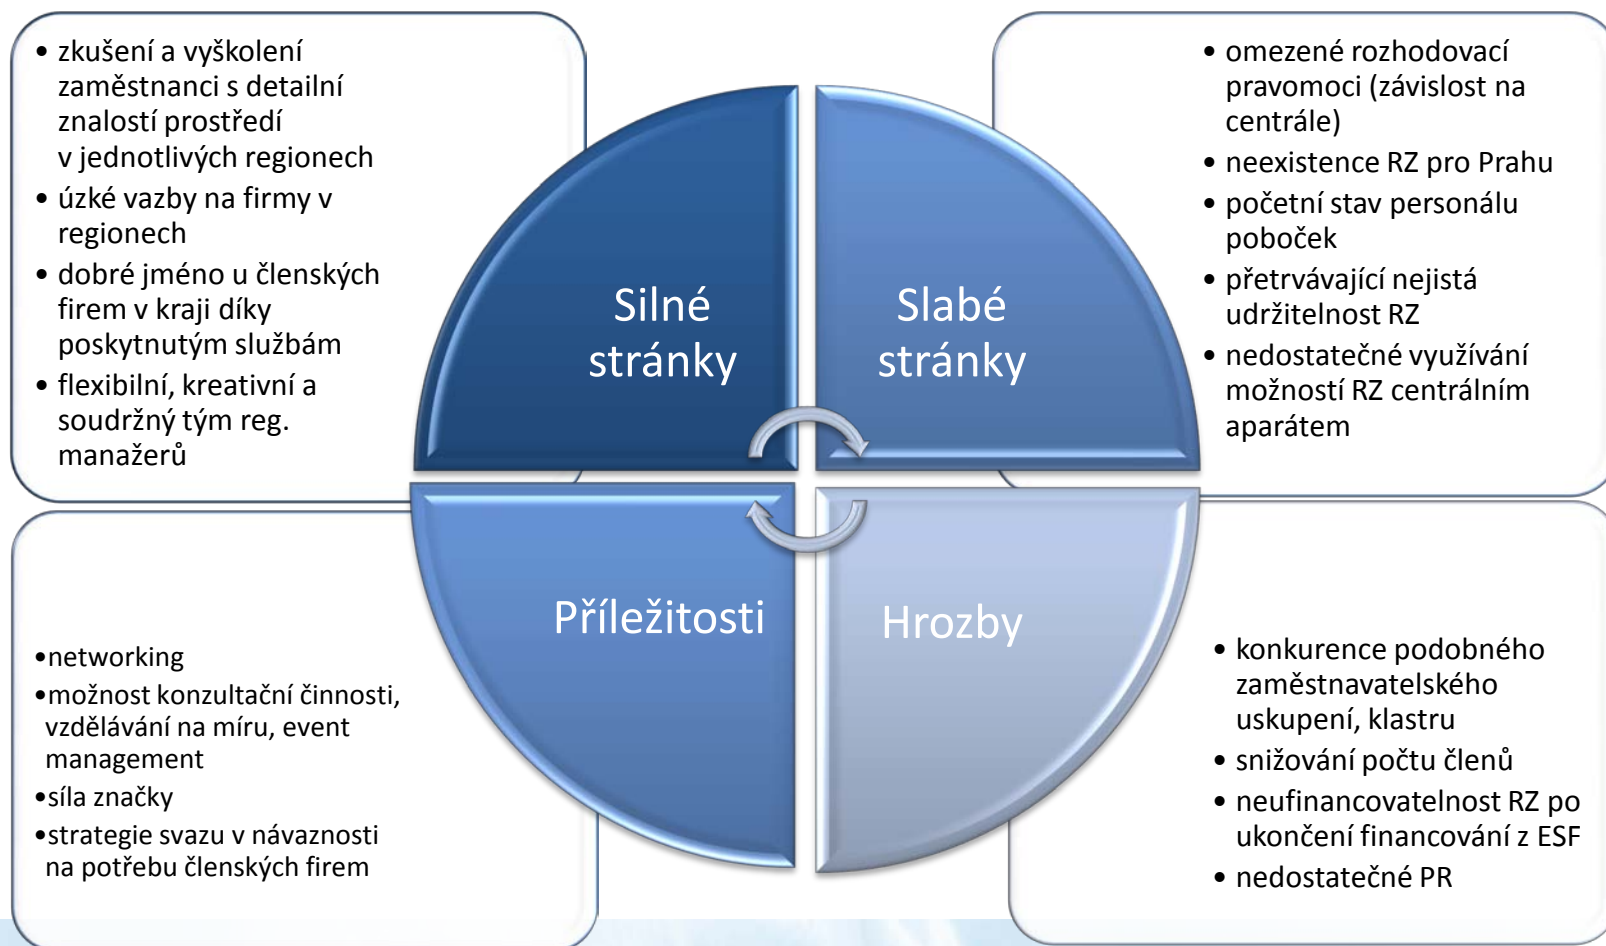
• zkušení a vyškolení zaměstnanci s detailní znalostí prostředí v jednotlivých regionech
• úzké vazby na firmy v regionech
• dobré jméno u členských firem v kraji díky poskytnutým službám
• flexibilní, kreativní a soudržný tým reg. manažerů

• omezené rozhodovací pravomoci (závislost na centrále)
• neexistence RZ pro Prahu
• početní stav personálu poboček
• přetrvávající nejistá udržitelnost RZ
• nedostatečné využívání možností RZ centrálním aparátem

Silné stránky

Slabé stránky

Příležitosti

Hrozby

•networking
•možnost konzultační činnosti, vzdělávání na míru, event management
•síla značky
•strategie svazu v návaznosti na potřebu členských firem

• konkurence podobného zaměstnavatelského uskupení, klastru
• snižování počtu členů
• neufinancovatelnost RZ po ukončení financování z ESF
• nedostatečné PR